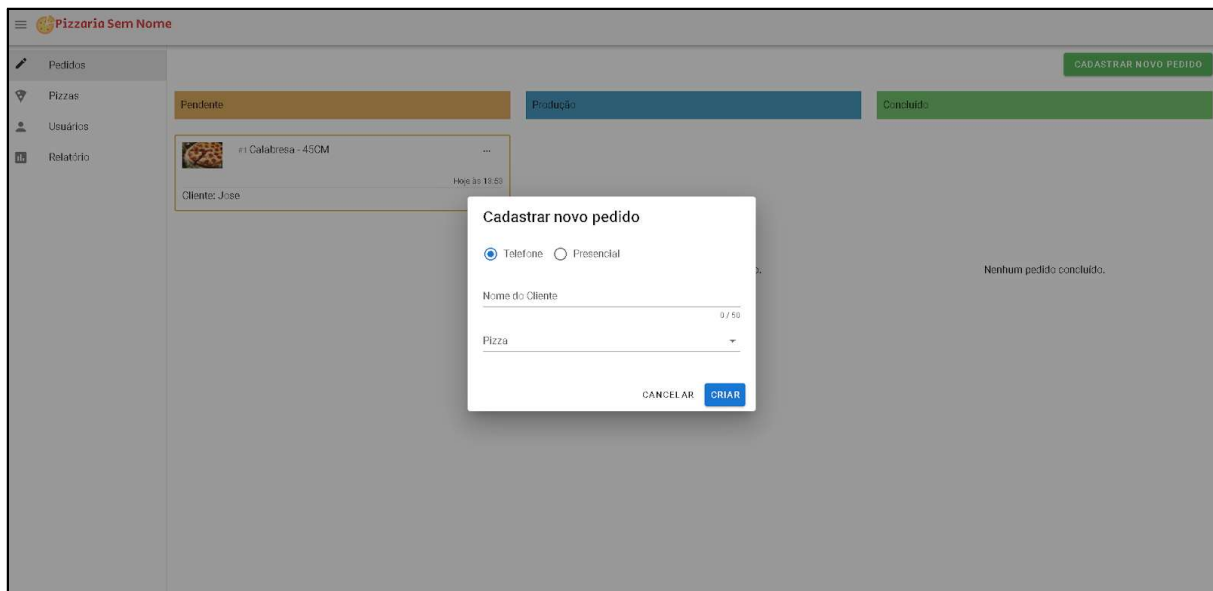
Pizzaria Sem Nome

Pedidos
Pizzas
Usuários
Relatório

CADASTRAR NOVO PEDIDO

Pendente

Produção

Concluído

#1 Calabresa - 45CM
...
Hoje às 18:53
Cliente: Jose

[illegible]o.

Nenhum pedido concluído.

Cadastrar novo pedido

Telefone
Presencial

Nome do Cliente
0 / 50

Pizza

CANCELAR
CRIAR